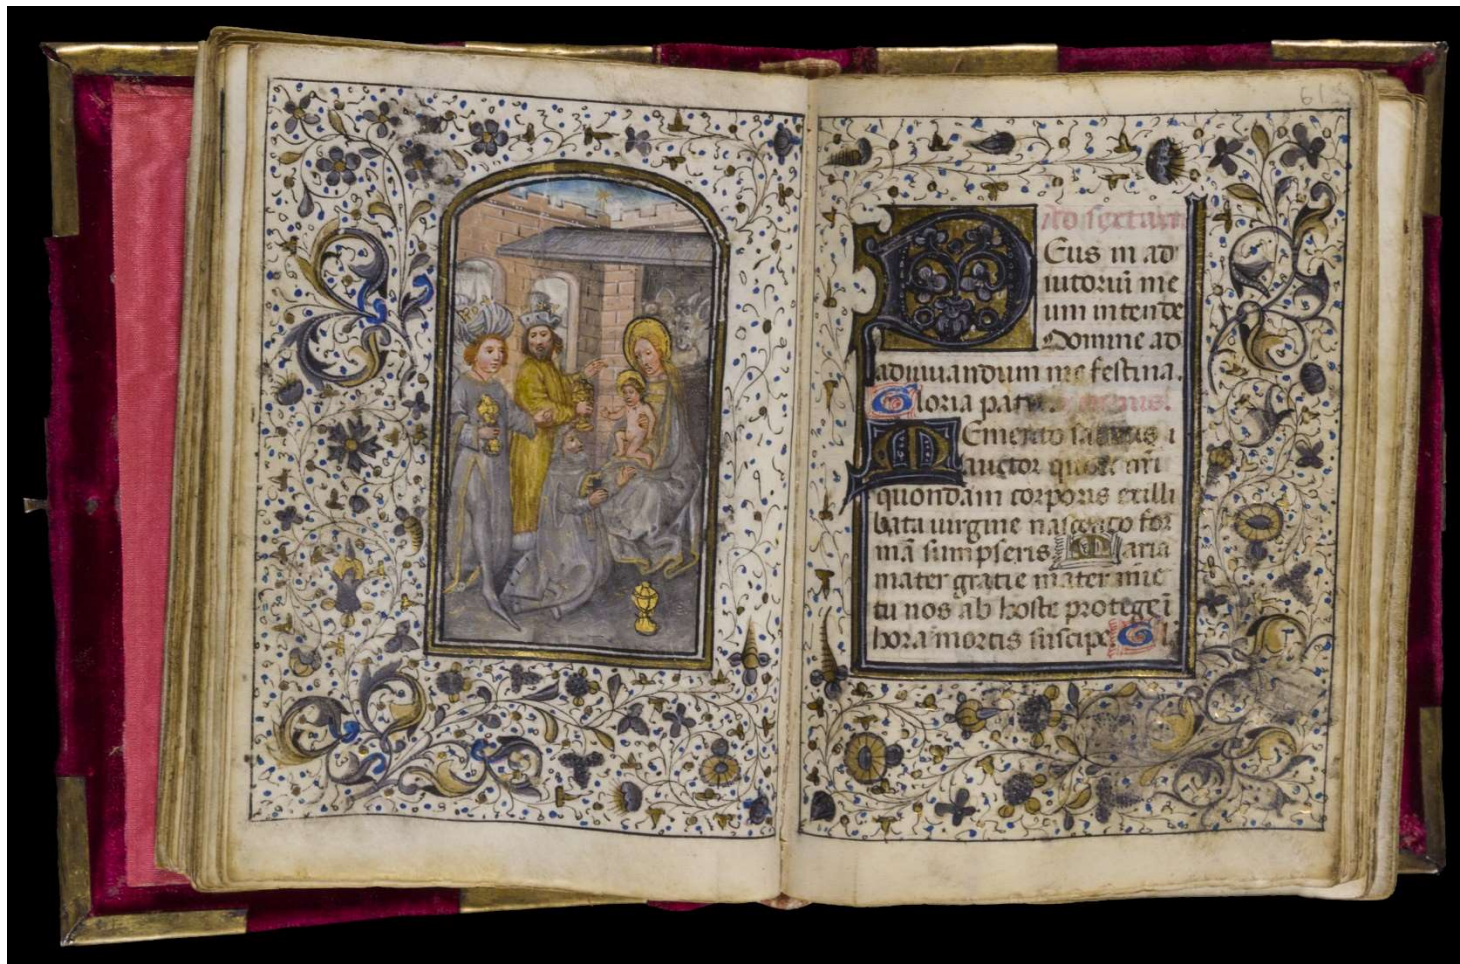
61
Ad sextam
D
Eus in ad
iutoriū me
um intende
Domine ad
adiuuandum me festina.
Gloria patri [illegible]
M
Emento salutis a
auctor quod nri
quondam corporis exilli
bata uirgine nascendo for
mā sumpseris Maria
mater gratie mater mie
tu nos ab hoste protege ī
hora mortis suscipe Gl